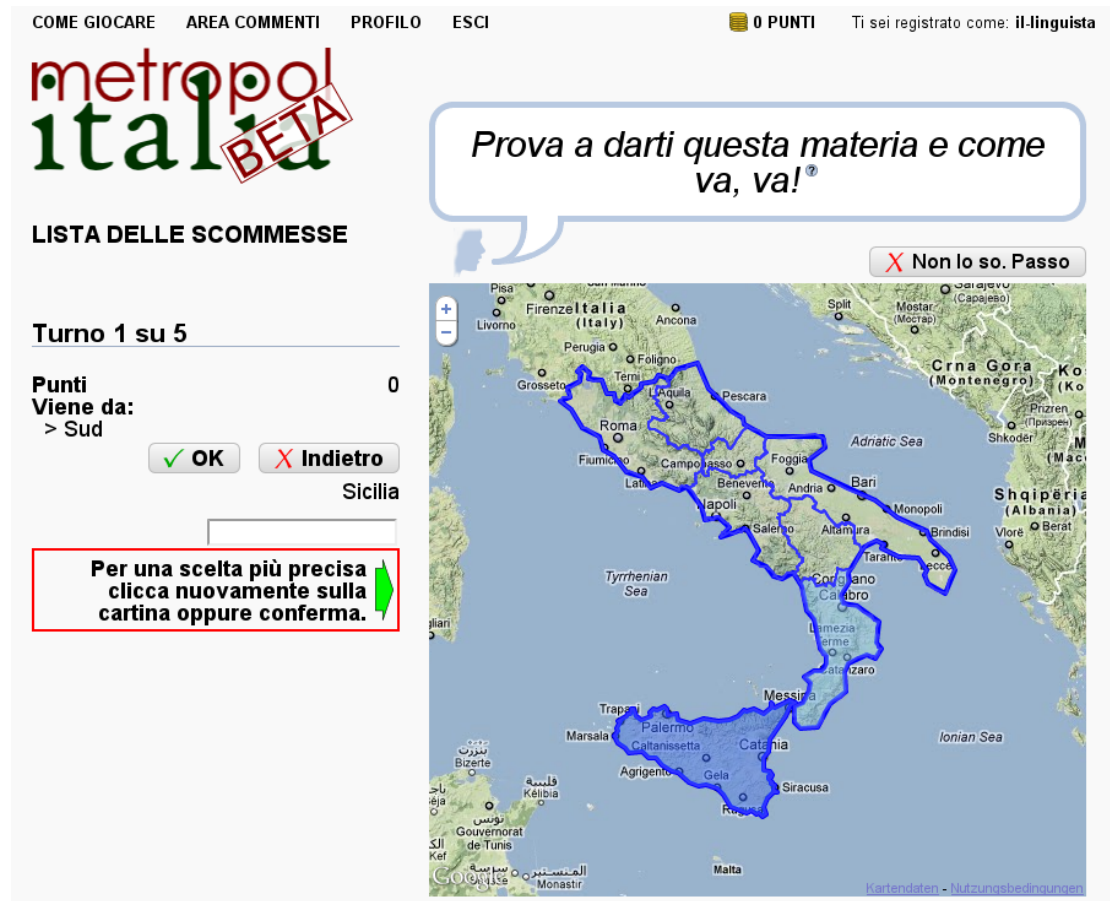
COME GIOCARE AREA COMMENTI PROFILO ESCI

0 PUNTI Ti sei registrato come: il-linguista

metropol italia BETA

Prova a darti questa materia e come va, va! ?

LISTA DELLE SCOMMESSE

X Non lo so. Passo

Turno 1 su 5

Punti 0
Viene da:
> Sud

✓ OK X Indietro

Sicilia

Per una scelta più precisa clicca nuovamente sulla cartina oppure conferma.

+
−

Pisa
Firenze Italia (Italy)
Ancona
Livorno
Perugia
Foligno
Grosseto
Terni
L'Aquila
Pescara
Split
Mostar (Мостар)
Sarajevo (Сарајево)
Crna Gora (Montenegro)
Ko
Prizren (Призрен)
Shkodër
Roma
Fiumicino
Latina
Campobasso
Foggia
Benevento
Adriatic Sea
Andria
Bari
Napoli
Salerno
Altamura
Monopoli
Brindisi
Taranto
Lecce
Shqipëria (Albania)
Vlorë
Berat
Tyrrhenian Sea
Corigliano
Calabro
Lamezia Terme
Catanzaro
Messina
Trapani
Palermo
Marsala
Caltanissetta
Catania
Agrigento
Gela
Siracusa
Ragusa
Ionian Sea
Bizerte
Kélibia
Gouvernorat de Tunis
Kef
Monastir
Malta
Google
Kartendaten - Nutzungsbedingungen